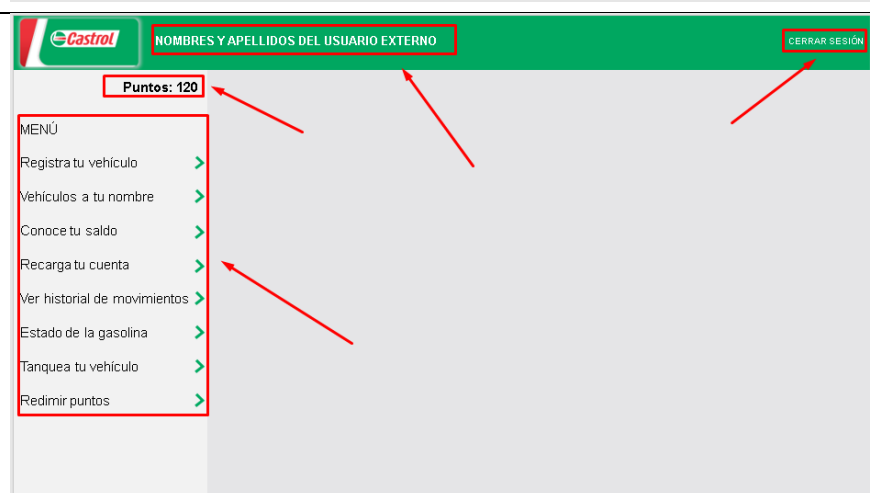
Castrol

NOMBRES Y APELLIDOS DEL USUARIO EXTERNO

CERRAR SESIÓN

Puntos: 120

MENÚ

Registra tu vehículo

Vehículos a tu nombre

Conoce tu saldo

Recarga tu cuenta

Ver historial de movimientos

Estado de la gasolina

Tanquea tu vehículo

Redimir puntos